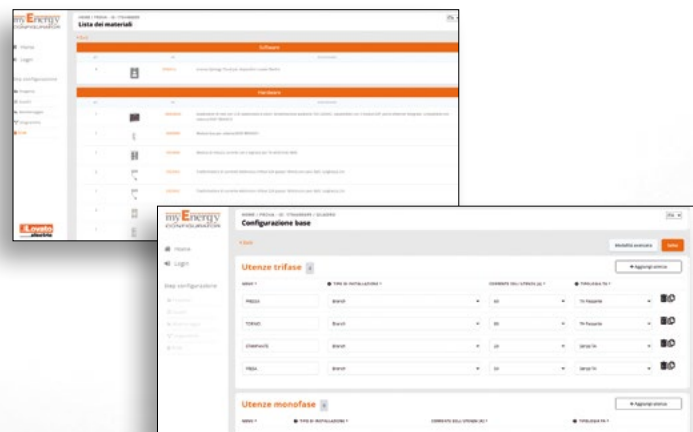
myEnergy CONFIGURATOR

Lista dei materiali

Home
Login

Software

Hardware

Lovato electric

myEnergy CONFIGURATOR

Configurazione base

Home
Login

Utenze trifase

+ Aggiungi utenza

PRESSA
TORNIO
STAMPANTE
FRESA

Utenze monofase

+ Aggiungi utenza